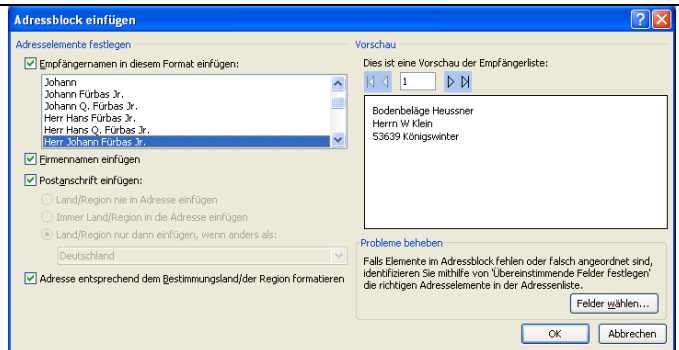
Adressblock einfügen

Adresselemente festlegen

Empfängernamen in diesem Format einfügen:

Johann
Johann Fürbas Jr.
Johann Q. Fürbas Jr.
Herr Hans Fürbas Jr.
Herr Hans Q. Fürbas Jr.
Herr Johann Fürbas Jr.

Firmennamen einfügen

Postanschrift einfügen:

Land/Region nie in Adresse einfügen
Immer Land/Region in die Adresse einfügen
Land/Region nur dann einfügen, wenn anders als:

Deutschland

Adresse entsprechend dem Bestimmungsland/der Region formatieren

Vorschau

Dies ist eine Vorschau der Empfängerliste:

1

Bodenbeläge Heussner
Herrn W Klein
53639 Königswinter

Probleme beheben

Falls Elemente im Adressblock fehlen oder falsch angeordnet sind, identifizieren Sie mithilfe von 'Übereinstimmende Felder festlegen' die richtigen Adresselemente in der Adressenliste.

Felder wählen...

OK

Abbrechen